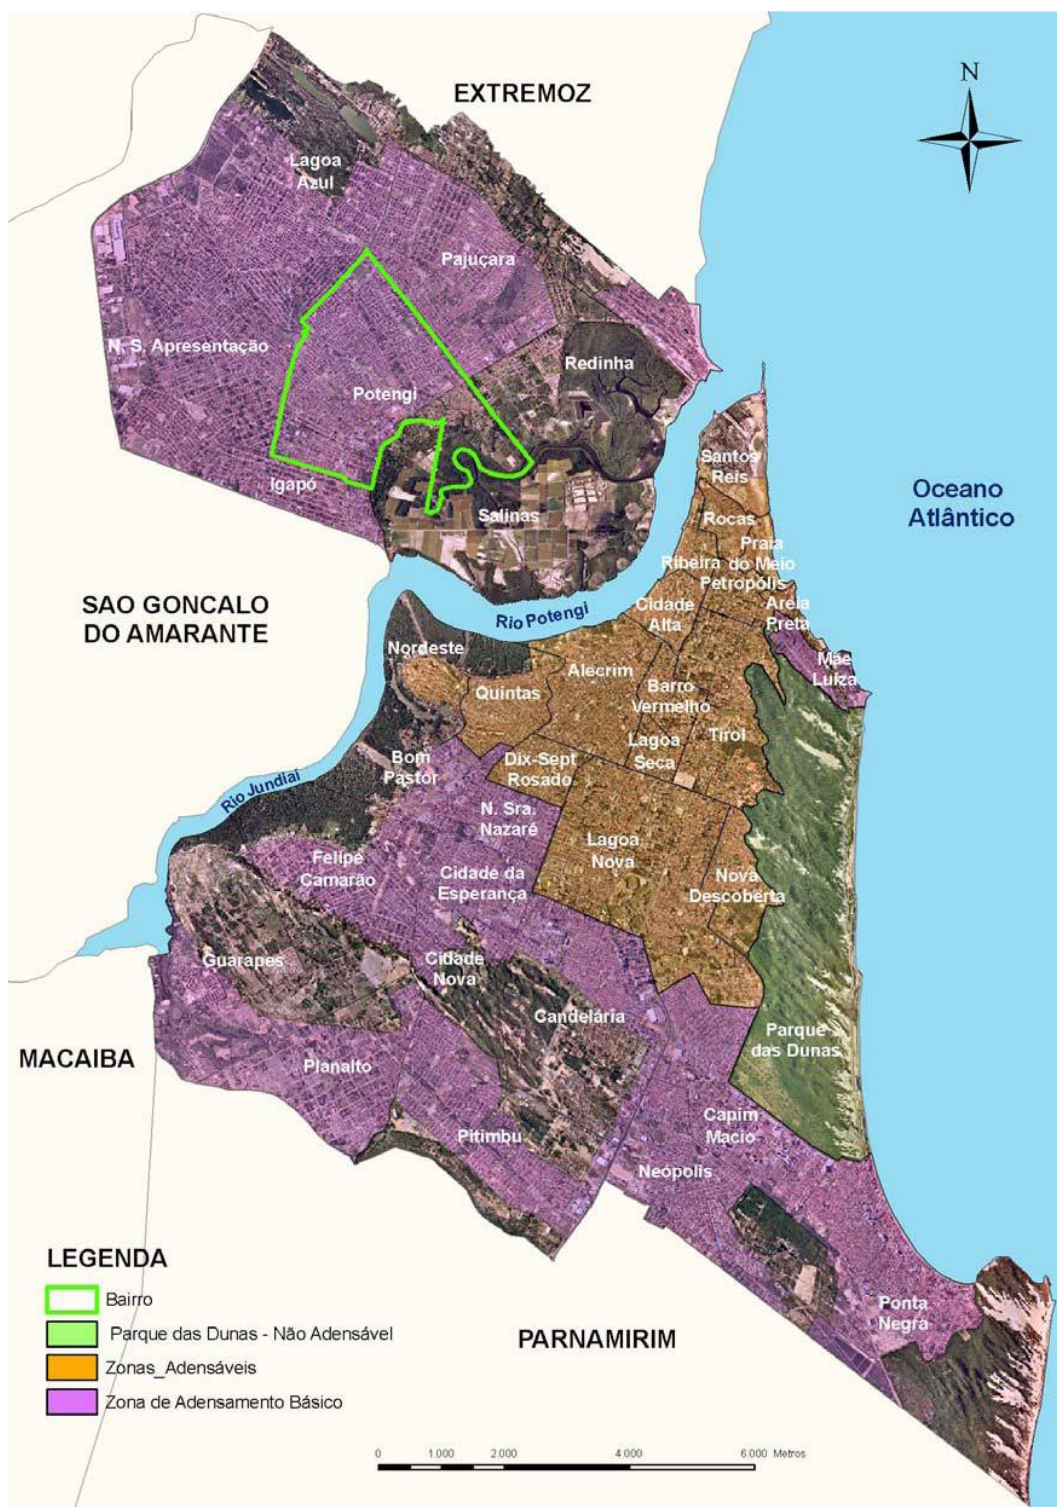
EXTREMOZ

N

Lagoa Azul

Pajuçara

N. S. Apresentação

Redinha

Potengi

Igapó

Salinas

Santos Reis

Oceano Atlântico

Rocas

Praia do Meio

Ribeira

Petrópolis

SAO GONCALO DO AMARANTE

Cidade Alta

Areia Preta

Rio Potengi

Nordeste

Mãe Luiza

Alecrim

Quintas

Barro Vermelho

Lagoa Seca

Tirol

Bom Pastor

Dix-Sept Rosado

Rio Jundiaí

N. Sra. Nazaré

Lagoa Nova

Felipe Camarão

Cidade da Esperança

Nova Descoberta

Guarapes

Cidade Nova

Candelária

Parque das Dunas

MACAIBA

Planalto

Capim Macio

Pitimbu

Neópolis

LEGENDA

Bairro

Parque das Dunas - Não Adensável

Zonas_Adensáveis

Zona de Adensamento Básico

PARNAMIRIM

Ponta Negra

0 1.000 2.000 4.000 6.000 Metros